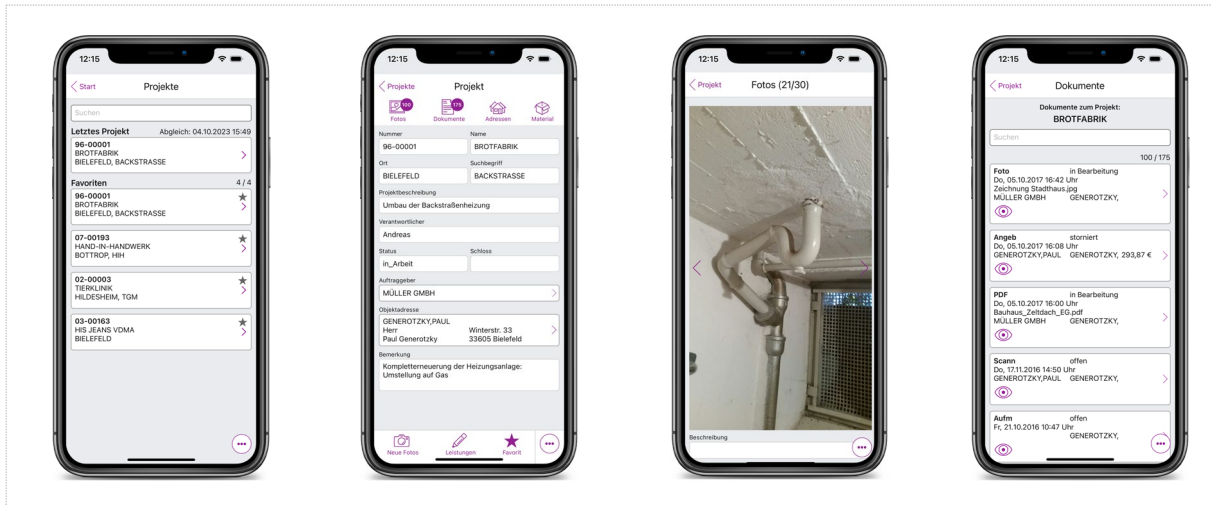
12:15

Start

Projekte

Suchen

Letztes Projekt

Abgleich: 04.10.2023 15:49

96-00001
BROTFABRIK
BIELEFELD, BACKSTRASSE

Favoriten

4 / 4

96-00001
BROTFABRIK
BIELEFELD, BACKSTRASSE

07-00193
HAND-IN-HANDWERK
BOTTROP, HIH

02-00003
TIERKLINIK
HILDESHEIM, TGM

03-00163
HIS JEANS VDMA
BIELEFELD

12:15

Projekte

Projekt

100
Fotos

175
Dokumente

Adressen

Material

Nummer
96-00001

Name
BROTFABRIK

Ort
BIELEFELD

Suchbegriff
BACKSTRASSE

Projektbeschreibung
Umbau der Backstraßenheizung

Verantwortlicher
Andreas

Status
in_Arbeit

Schloss

Auftraggeber
MÜLLER GMBH

Objektadresse
GENEROTZKY,PAUL
Herr
Paul Generotzky
Winterstr. 33
33605 Bielefeld

Bemerkung
Kompletterneuerung der Heizungsanlage: Umstellung auf Gas

Neue Fotos

Leistungen

Favorit

12:15

Projekt

Fotos (21/30)

Beschreibung

12:15

Projekt

Dokumente

Dokumente zum Projekt:
BROTFABRIK

Suchen

100 / 175

Foto
in Bearbeitung
Do, 05.10.2017 16:42 Uhr
Zeichnung Stadthaus.jpg
MÜLLER GMBH
GENEROTZKY,

Angeb
storniert
Do, 05.10.2017 16:08 Uhr
GENEROTZKY,PAUL
GENEROTZKY, 293,87 €

PDF
in Bearbeitung
Do, 05.10.2017 16:00 Uhr
Bauhaus_Zeltdach_EG.pdf
MÜLLER GMBH
GENEROTZKY,

Scann
offen
Do, 17.11.2016 14:50 Uhr
GENEROTZKY,PAUL
GENEROTZKY,

Aufm
offen
Fr, 21.10.2016 10:47 Uhr
GENEROTZKY,